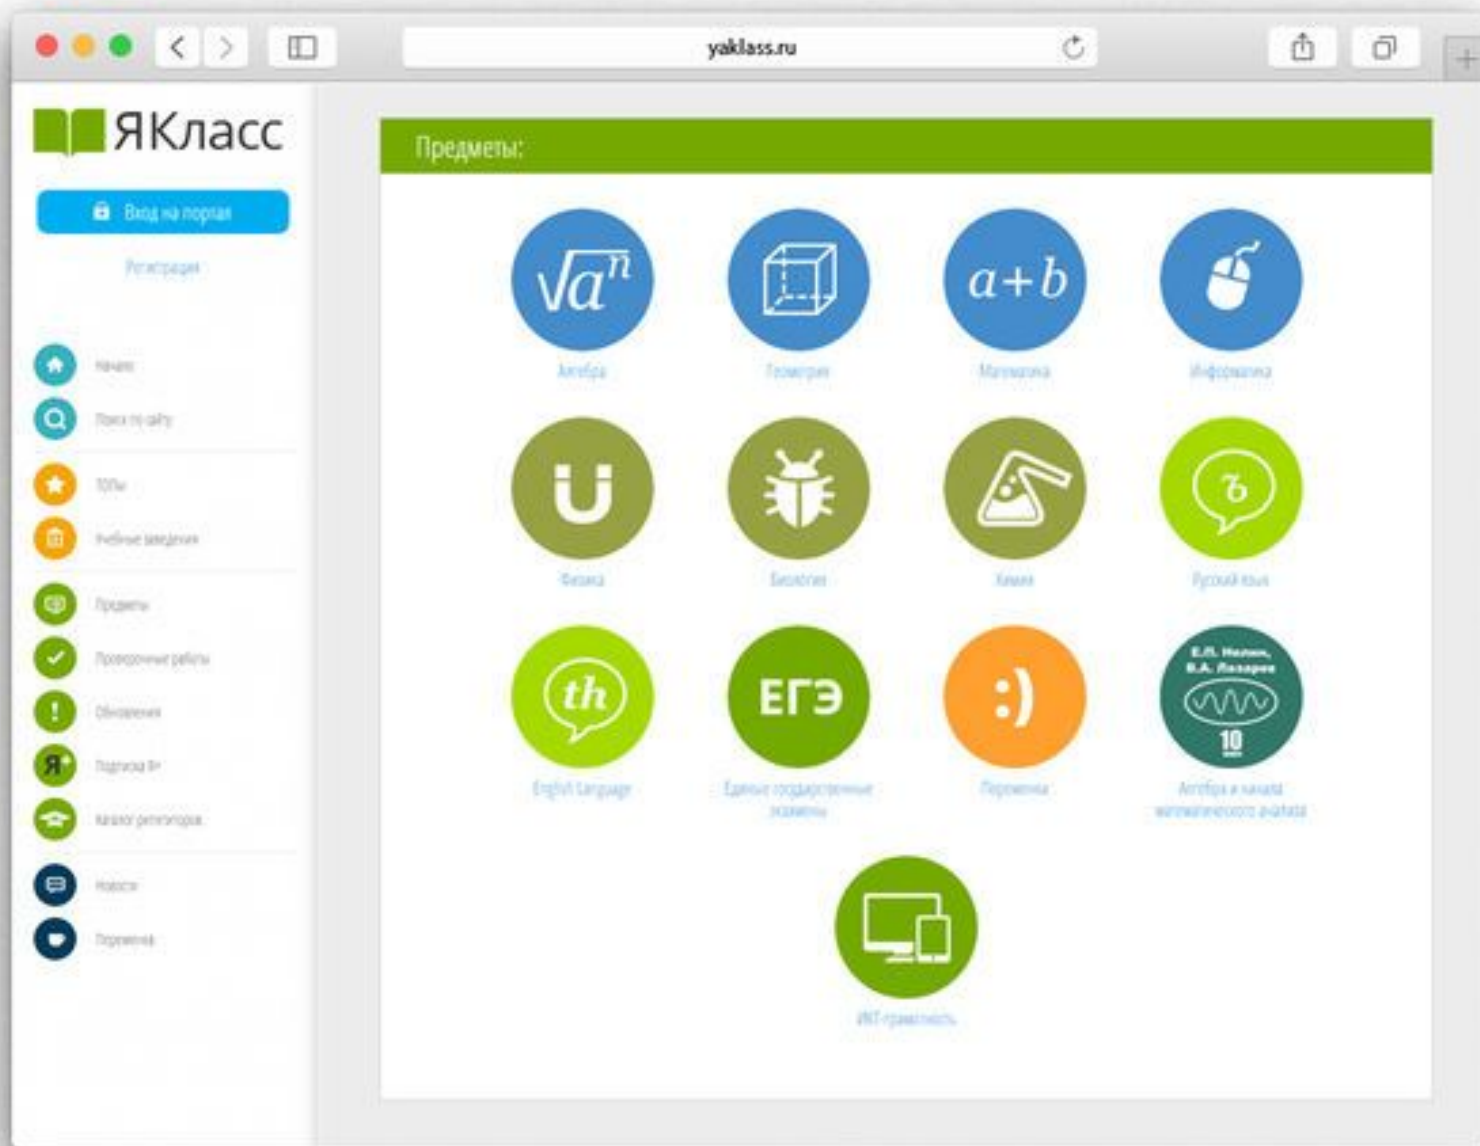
yaklass.ru

ЯКласс

Вход на портал

Регистрация

Начало

Поиск по сайту

ТОПы

Учебные заведения

Предметы

Проверочные работы

Обновления

Подписка Я+

Каталог репетиторов

Новости

Переменка

Предметы:

$\sqrt{a^n}$

Алгебра

Геометрия

$a+b$

Математика

Информатика

Физика

Биология

Химия

ъ

Русский язык

th

English Language

ЕГЭ

Единые государственные экзамены

:)

Переменка

Е.П. Нелин, В.А. Лазарев

10

Алгебра и начала математического анализа

ИКТ-грамотность